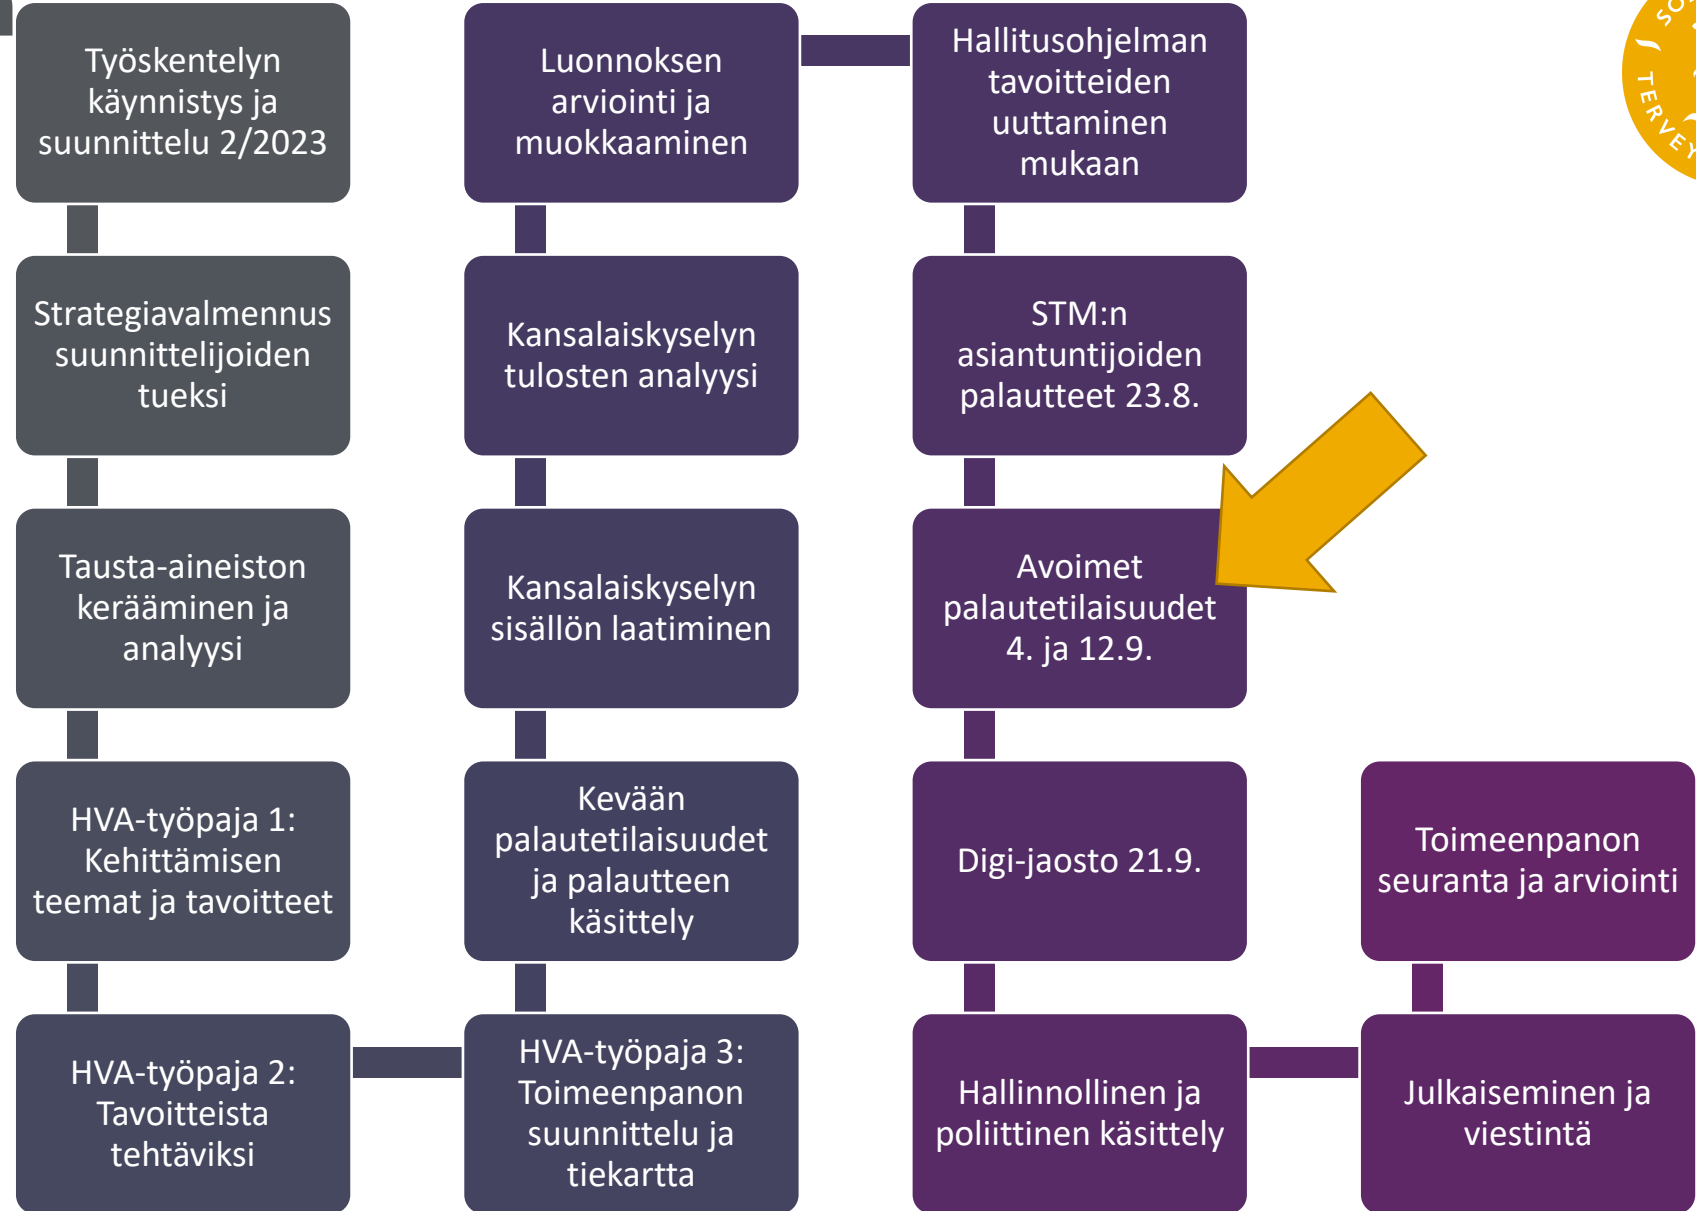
Työskentelyn käynnistys ja suunnittelu 2/2023

Strategiavalmennus suunnittelijoiden tueksi

Tausta-aineiston kerääminen ja analyysi

HVA-työpaja 1: Kehittämisen teemat ja tavoitteet

HVA-työpaja 2: Tavoitteista tehtäviksi

HVA-työpaja 3: Toimeenpanon suunnittelu ja tiekartta

Kevään palautetilaisuudet ja palautteen käsittely

Kansalaiskyselyn sisällön laatiminen

Kansalaiskyselyn tulosten analyysi

Luonnoksen arviointi ja muokkaaminen

Hallitusohjelman tavoitteiden uuttaminen mukaan

STM:n asiantuntijoiden palautteet 23.8.

Avoimet palautetilaisuudet 4. ja 12.9.

Digi-jaosto 21.9.

Hallinnollinen ja poliittinen käsittely

Julkaiseminen ja viestintä

Toimeenpanon seuranta ja arviointi

SO TERVEY